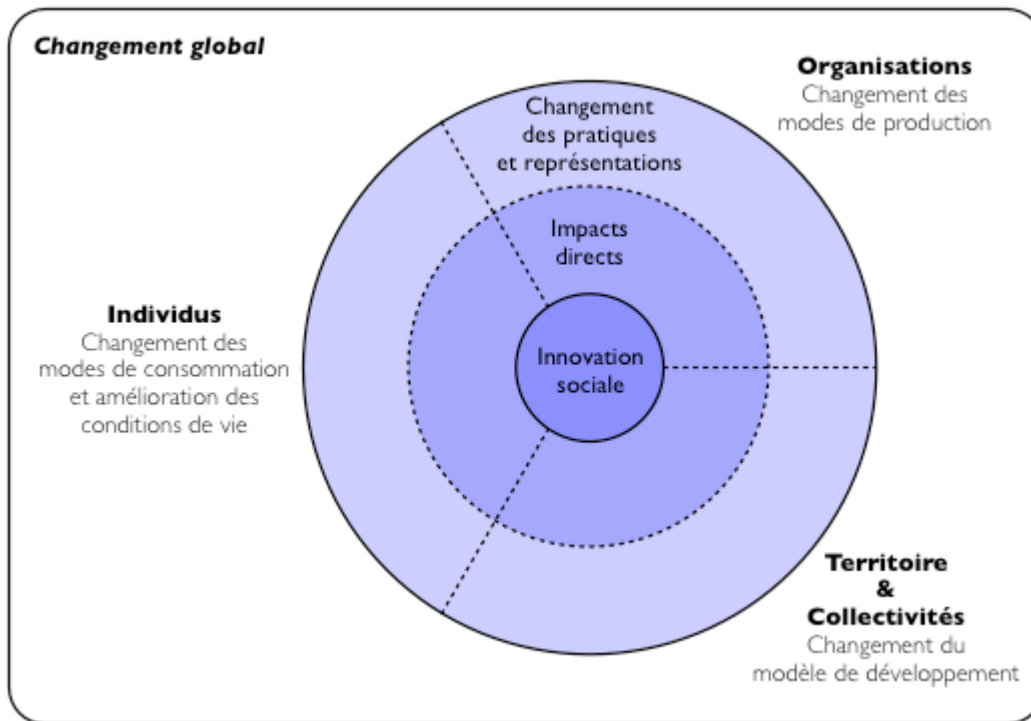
Changement global

Organisations
Changement des modes de production

Changement des pratiques et représentations

Impacts directs

Individus
Changement des modes de consommation et amélioration des conditions de vie

Innovation sociale

Territoire & Collectivités
Changement du modèle de développement